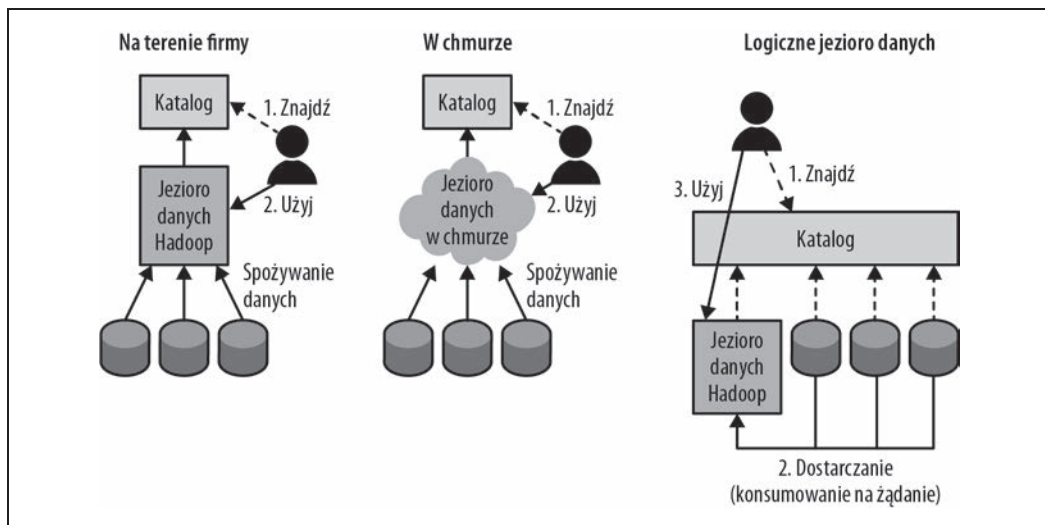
Na terenie firmy

Katalog

1. Znajdź

Jezioro danych Hadoop

2. Użyj

Spożywanie danych

W chmurze

Katalog

1. Znajdź

Jezioro danych w chmurze

2. Użyj

Spożywanie danych

Logiczne jezioro danych

3. Użyj

1. Znajdź

Katalog

Jezioro danych Hadoop

2. Dostarczanie (konsumowanie na żądanie)